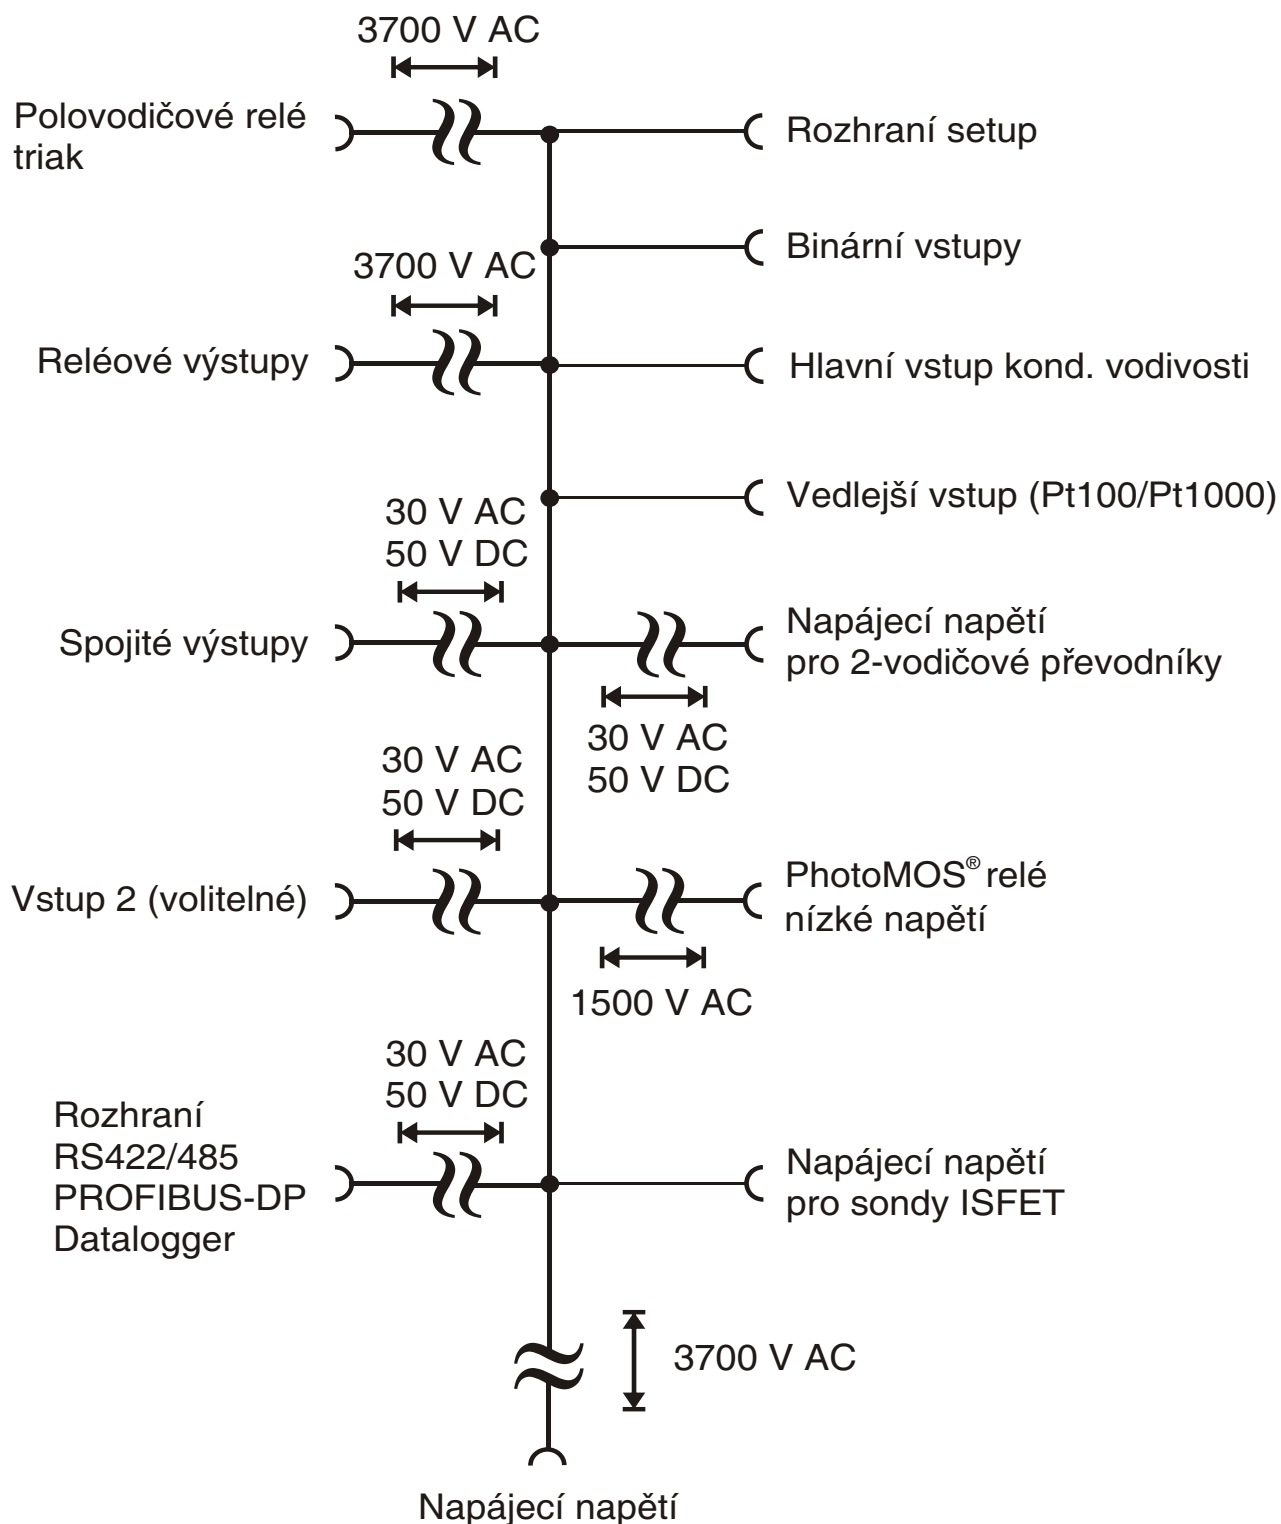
3700 V AC

Polovodičové relé triak

Rozhraní setup

Binární vstupy

3700 V AC

Reléové výstupy

Hlavní vstup kond. vodivosti

Vedlejší vstup (Pt100/Pt1000)

30 V AC
50 V DC

Spojité výstupy

Napájecí napětí pro 2-vodičové převodníky

30 V AC
50 V DC

30 V AC
50 V DC

Vstup 2 (volitelné)

PhotoMOS® relé nízké napětí

1500 V AC

30 V AC
50 V DC

Rozhraní
RS422/485
PROFIBUS-DP
Datalogger

Napájecí napětí pro sondy ISFET

3700 V AC

Napájecí napětí